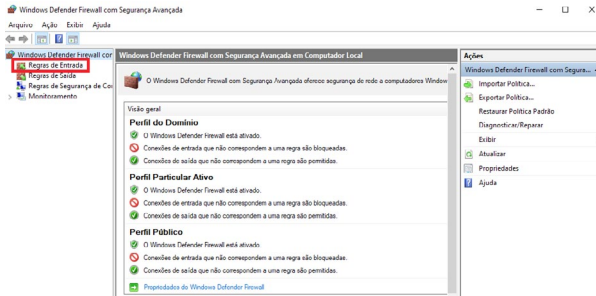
Windows Defender Firewall com Segurança Avançada

Arquivo Ação Exibir Ajuda

Windows Defender Firewall cor
Regras de Entrada
Regras de Saída
Regras de Segurança de Con
Monitoramento

Windows Defender Firewall com Segurança Avançada em Computador Local

O Windows Defender Firewall com Segurança Avançada oferece segurança de rede a computadores Window

Visão geral

Perfil do Domínio
O Windows Defender Firewall está ativado.
Conexões de entrada que não correspondem a uma regra são bloqueadas.
Conexões de saída que não correspondem a uma regra são permitidas.

Perfil Particular Ativo
O Windows Defender Firewall está ativado.
Conexões de entrada que não correspondem a uma regra são bloqueadas.
Conexões de saída que não correspondem a uma regra são permitidas.

Perfil Público
O Windows Defender Firewall está ativado.
Conexões de entrada que não correspondem a uma regra são bloqueadas.
Conexões de saída que não correspondem a uma regra são permitidas.

Propriedades do Windows Defender Firewall

Ações
Windows Defender Firewall com Segura...
Importar Política...
Exportar Política...
Restaurar Política Padrão
Diagnosticar/Reparar
Exibir
Atualizar
Propriedades
Ajuda